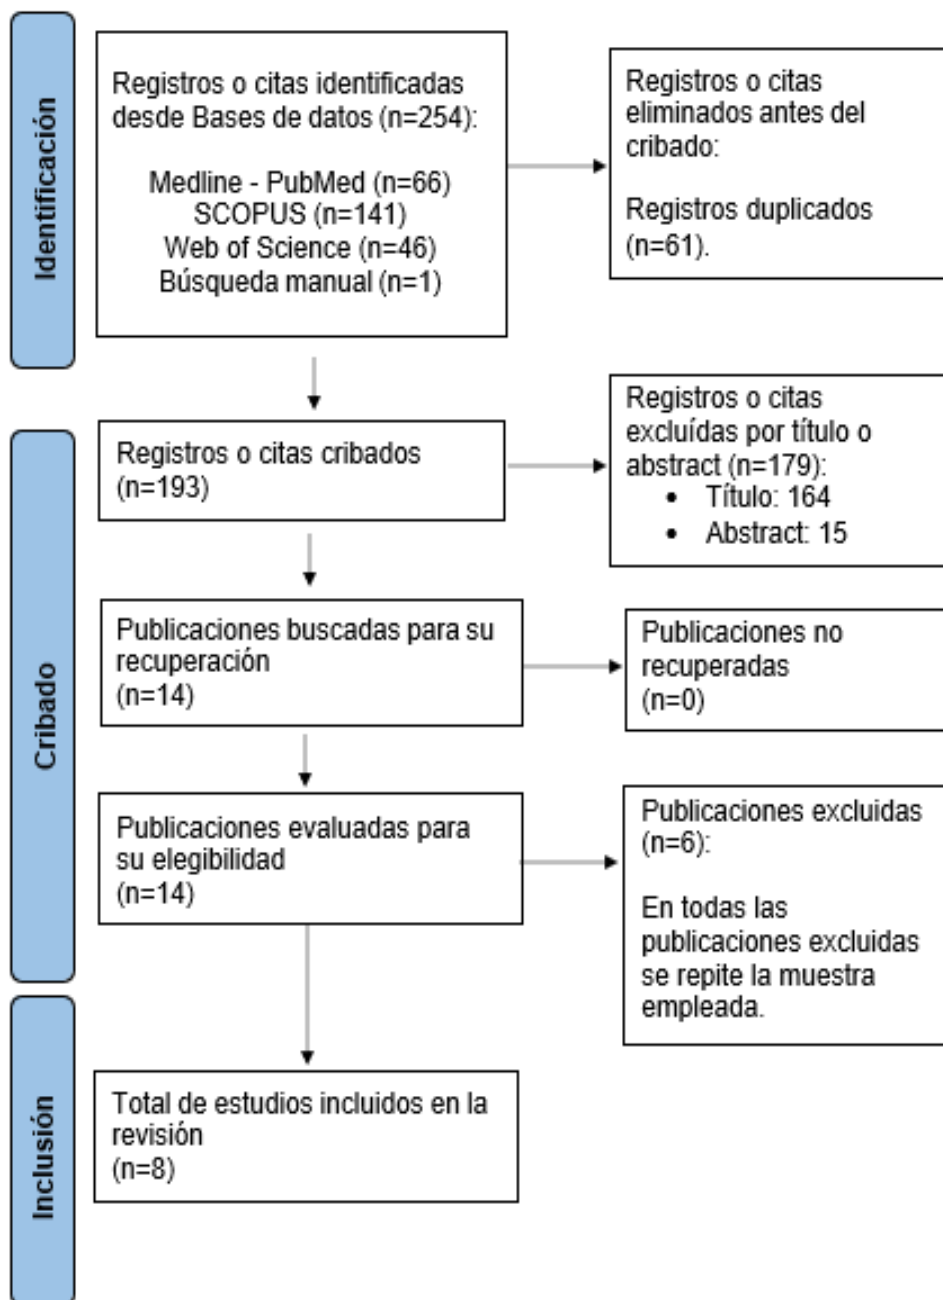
Identificación

Registros o citas identificadas desde Bases de datos (n=254):

Medline - PubMed (n=66)
SCOPUS (n=141)
Web of Science (n=46)
Búsqueda manual (n=1)

Registros o citas eliminados antes del cribado:

Registros duplicados (n=61).

Cribado

Registros o citas cribados (n=193)

Registros o citas excluídas por título o abstract (n=179):
• Título: 164
• Abstract: 15

Publicaciones buscadas para su recuperación (n=14)

Publicaciones no recuperadas (n=0)

Publicaciones evaluadas para su elegibilidad (n=14)

Publicaciones excluidas (n=6):

En todas las publicaciones excluidas se repite la muestra empleada.

Inclusión

Total de estudios incluidos en la revisión (n=8)